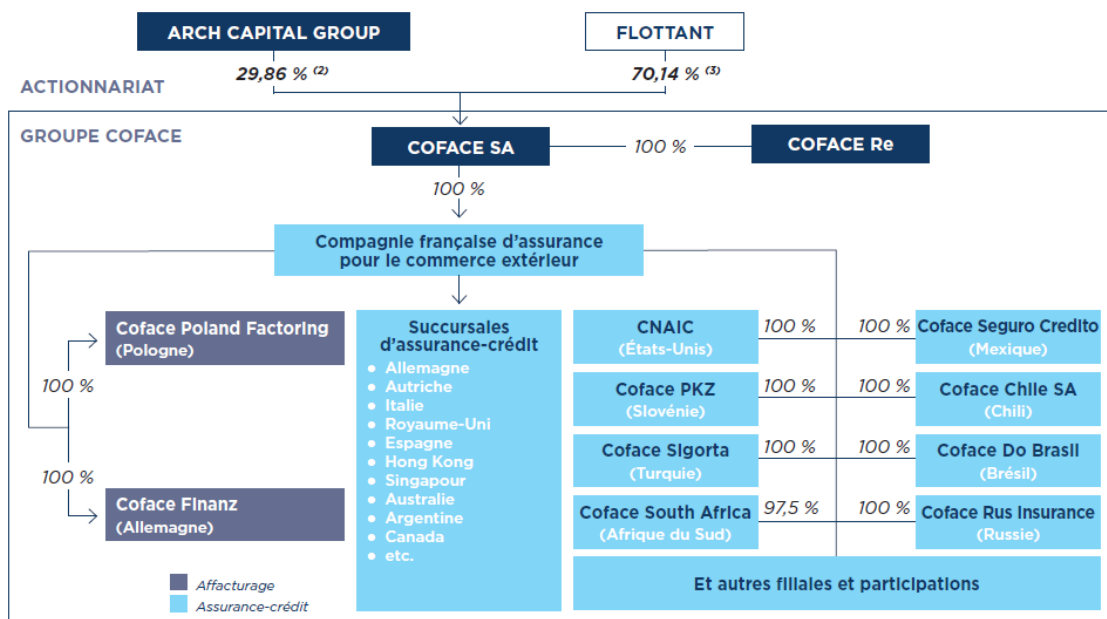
ARCH CAPITAL GROUP

FLOTTANT

29,86 % $^{(2)}$

70,14 % $^{(3)}$

ACTIONNARIAT

GROUPE COFACE

COFACE SA

100 %

COFACE Re

100 %

Compagnie française d'assurance pour le commerce extérieur

Coface Poland Factoring
(Pologne)

100 %

100 %

Coface Finanz
(Allemagne)

Succursales d'assurance-crédit
• Allemagne
• Autriche
• Italie
• Royaume-Uni
• Espagne
• Hong Kong
• Singapour
• Australie
• Argentine
• Canada
• etc.

CNAIC
(États-Unis)

100 %

100 %

Coface Seguro Credito
(Mexique)

Coface PKZ
(Slovénie)

100 %

100 %

Coface Chile SA
(Chili)

Coface Sigorta
(Turquie)

100 %

100 %

Coface Do Brasil
(Brésil)

Coface South Africa
(Afrique du Sud)

97,5 %

100 %

Coface Rus Insurance
(Russie)

Et autres filiales et participations

Affacturage

Assurance-crédit